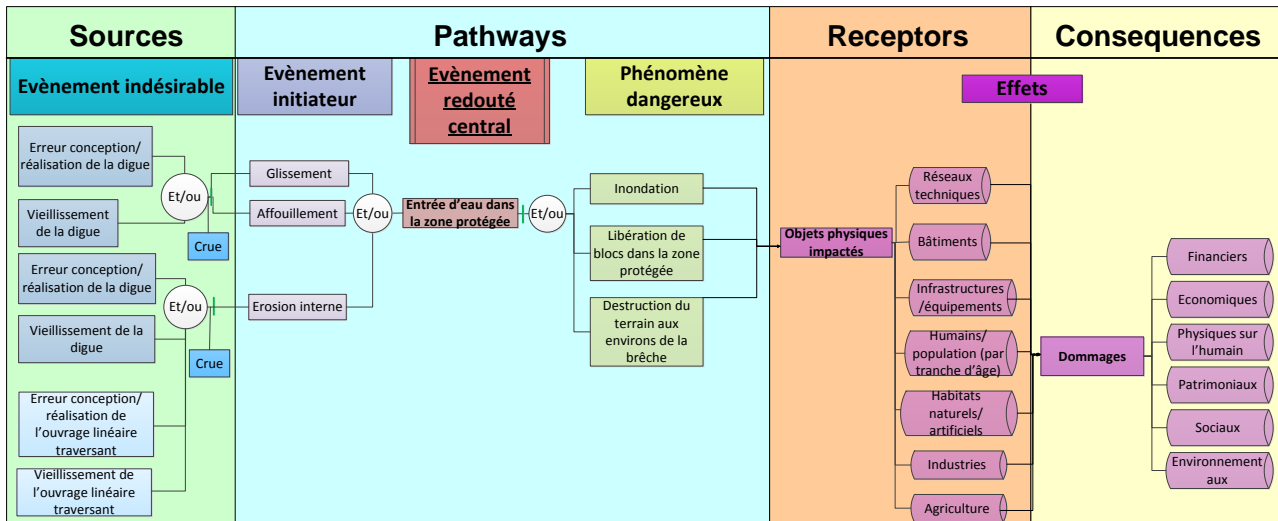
Sources

Pathways

Receptors

Consequences

Evènement indésirable

Evènement initiateur

Evènement redouté central

Phénomène dangereux

Effets

Erreur conception/ réalisation de la digue

Vieillissement de la digue

Et/ou

Crue

Erreur conception/ réalisation de la digue

Vieillissement de la digue

Et/ou

Crue

Erreur conception/ réalisation de l'ouvrage linéaire traversant

Vieillissement de l'ouvrage linéaire traversant

Glissement

Affouillement

Et/ou

Erosion interne

Entrée d'eau dans la zone protégée

Et/ou

Inondation

Libération de blocs dans la zone protégée

Destruction du terrain aux environs de la brèche

Objets physiques impactés

Réseaux techniques

Bâtiments

Infrastructures /équipements

Humains/ population (par tranche d'âge)

Habitats naturels/ artificiels

Industries

Agriculture

Dommages

Financiers

Economiques

Physiques sur l'humain

Patrimoniaux

Sociaux

Environnement aux